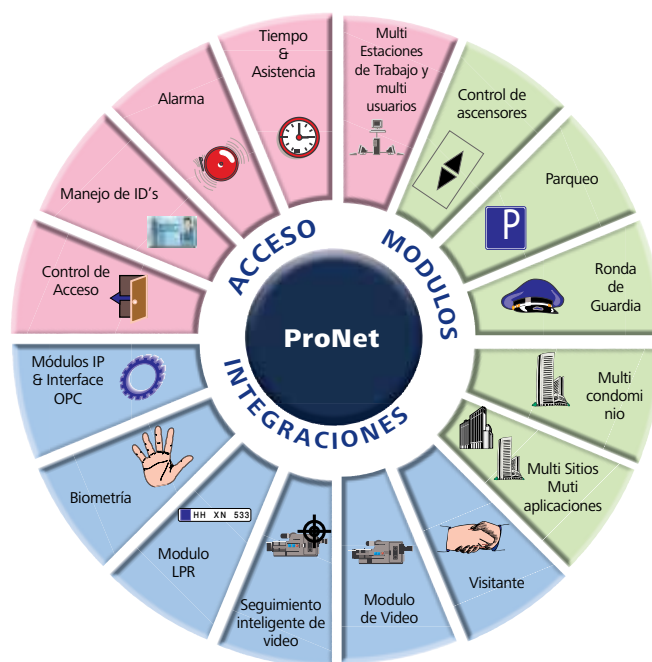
Tiempo & Asistencia

Multi Estaciones de Trabajo y multi usuarios

Control de ascensores

Parqueo

P

Ronda de Guardia

Multi condomi nio

Multi Sitios Muti aplicaciones

Visitante

Modulo de Video

Seguimiento inteligente de video

Modulo LPR

HH XN 533

Biometría

Módulos IP & Interface OPC

Control de Acceso

Manejo de ID's

Alarma

ACCESO

MODULOS

INTEGRACIONES

ProNet